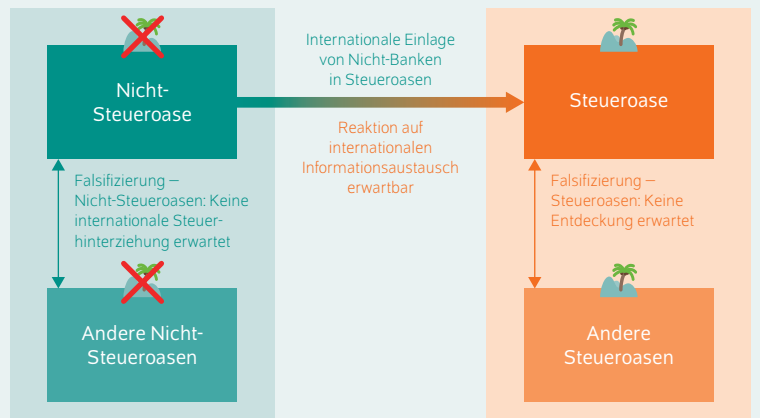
Nicht-Steueroase

Falsifizierung – Nicht-Steueroasen: Keine internationale Steuerhinterziehung erwartet

Andere Nicht-Steueroasen

Internationale Einlage von Nicht-Banken in Steueroasen

Reaktion auf internationalen Informationsaustausch erwartbar

Steueroase

Falsifizierung – Steueroasen: Keine Entdeckung erwartet

Andere Steueroasen